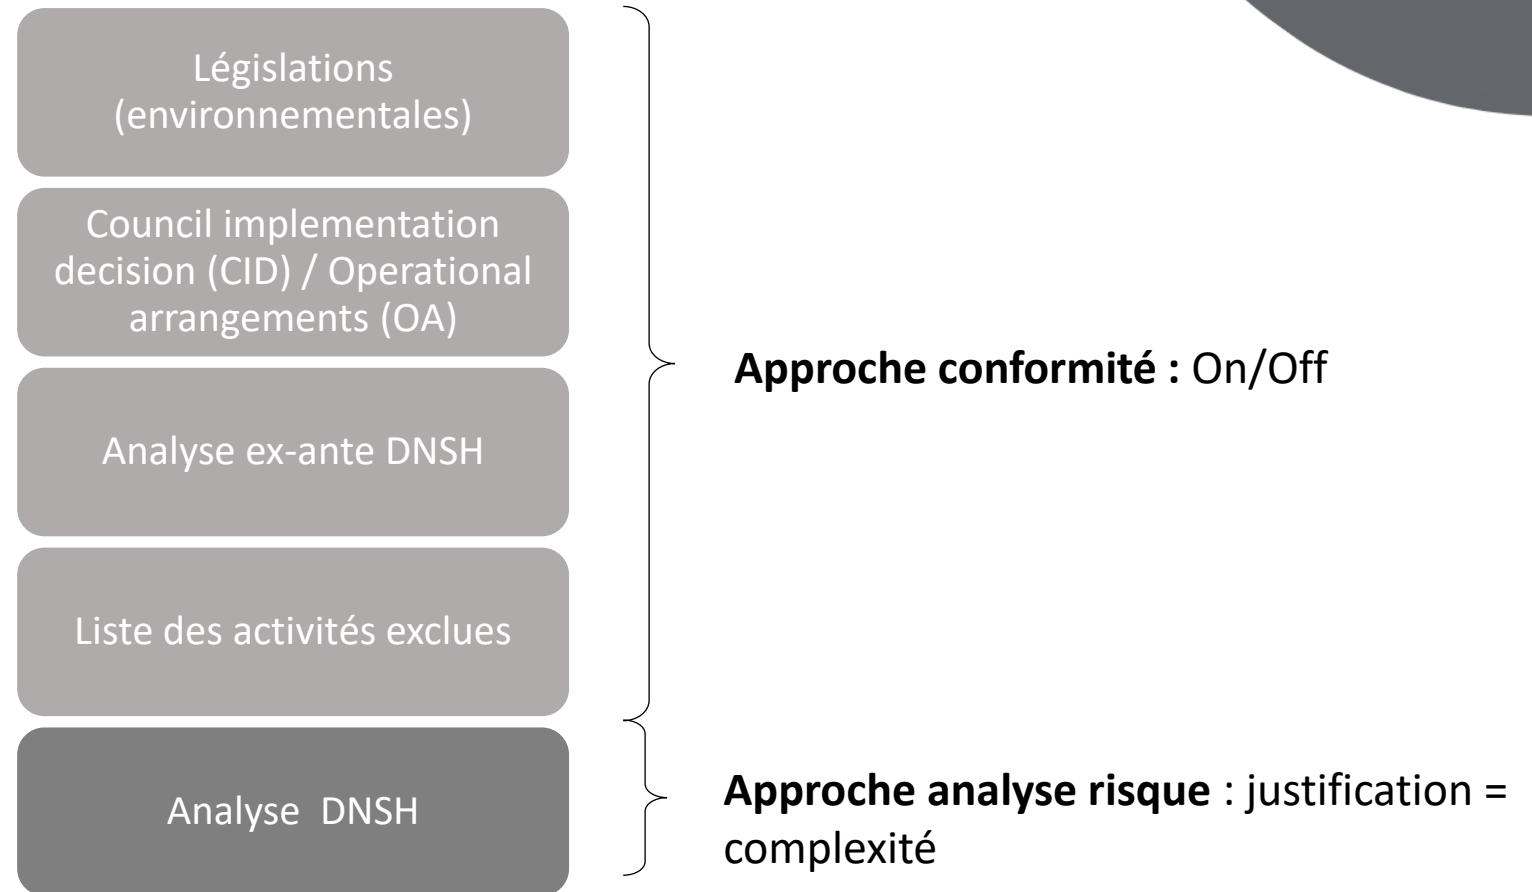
Législations (environnementales)

Council implementation decision (CID) / Operational arrangements (OA)

Analyse ex-ante DNSH

Liste des activités exclues

Analyse DNSH

**Approche conformité :** On/Off

**Approche analyse risque** : justification = complexité